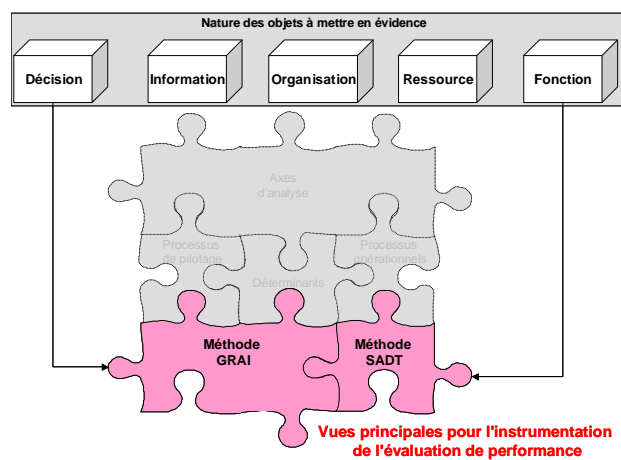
Nature des objets à mettre en évidence

Décision

Information

Organisation

Ressource

Fonction

Axes d'analyse

Processus de pilotage

Processus opérationnels

Déterminants

Méthode GRAI

Méthode SADT

Vues principales pour l'instrumentation de l'évaluation de performance